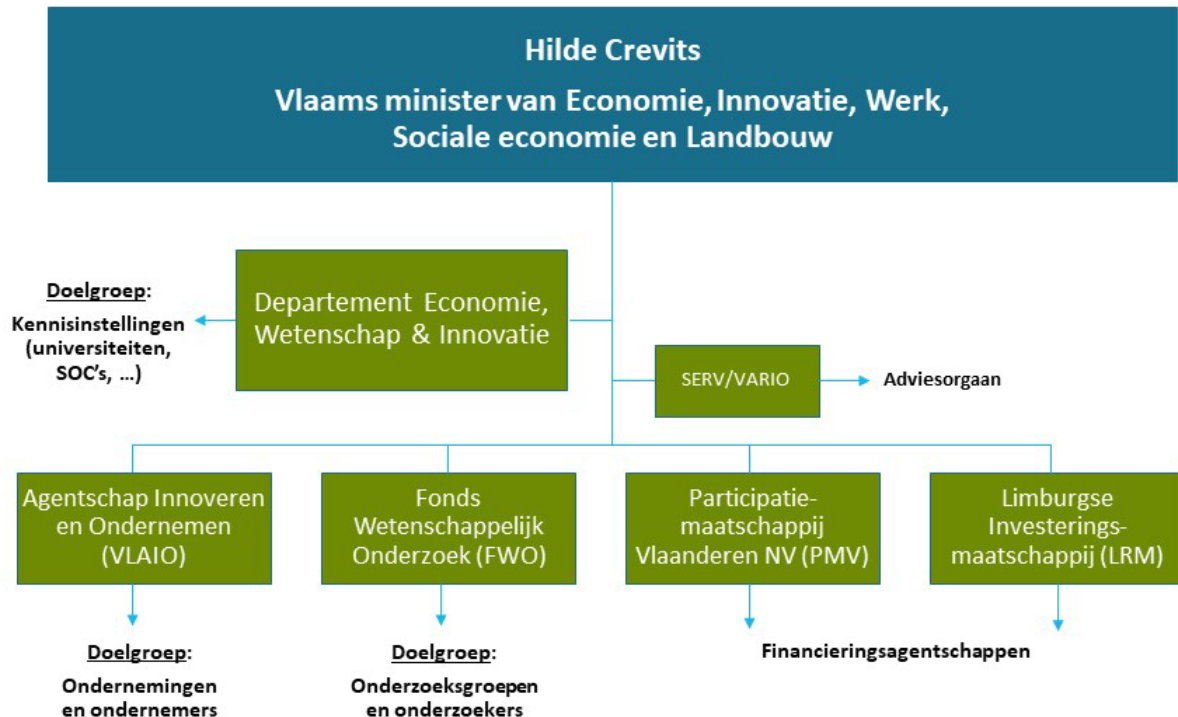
Hilde Crevits
Vlaams minister van Economie, Innovatie, Werk, Sociale economie en Landbouw

Departement Economie, Wetenschap & Innovatie

Doelgroep:
Kennisinstellingen (universiteiten, SOC's, ...)

SERV/VARIO

Adviesorgaan

Agentschap Innoveren en Ondernemen (VLAIO)

Fonds Wetenschappelijk Onderzoek (FWO)

Participatiemaatschappij Vlaanderen NV (PMV)

Limburgse Investeringsmaatschappij (LRM)

Doelgroep:
Ondernemingen en ondernemers

Doelgroep:
Onderzoeksgroepen en onderzoekers

Financieringsagentschappen